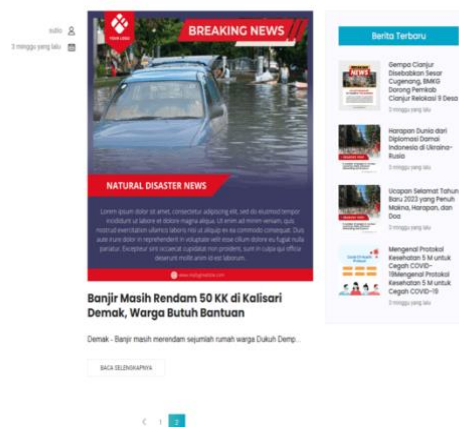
sidiq
3 minggu yang lalu

YOUR LOGO

BREAKING NEWS

NATURAL DISASTER NEWS

Lorem ipsum dolor sit amet, consectetur adipiscing elit, sed do eiusmod tempor incididunt ut labore et dolore magna aliqua. Ut enim ad minim veniam, quis nostrud exercitation ullamco laboris nisi ut aliquip ex ea commodo consequat. Duis aute irure dolor in reprehenderit in voluptate velit esse cillum dolore eu fugiat nulla pariatur. Excepteur sint occaecat cupidatat non proident, sunt in culpa qui officia deserunt mollit anim id est laborum.

www.reallygreatsite.com

Banjir Masih Rendam 50 KK di Kalisari Demak, Warga Butuh Bantuan

Demak - Banjir masih merendam sejumlah rumah warga Dukuh Demp...

BACA SELENGKAPNYA

< 1 2

Berita Terbaru

Gempa Cianjur Disebabkan Sesar Cugenang, BMKG Dorong Pemkab Cianjur Relokasi 9 Desa
3 minggu yang lalu

Harapan Dunia dari Diplomasi Damai Indonesia di Ukraina-Rusia
3 minggu yang lalu

Ucapan Selamat Tahun Baru 2023 yang Penuh Makna, Harapan, dan Doa
3 minggu yang lalu

Mengenal Protokol Kesehatan 5 M untuk Cegah COVID-19Mengenal Protokol Kesehatan 5 M untuk Cegah COVID-19
3 minggu yang lalu